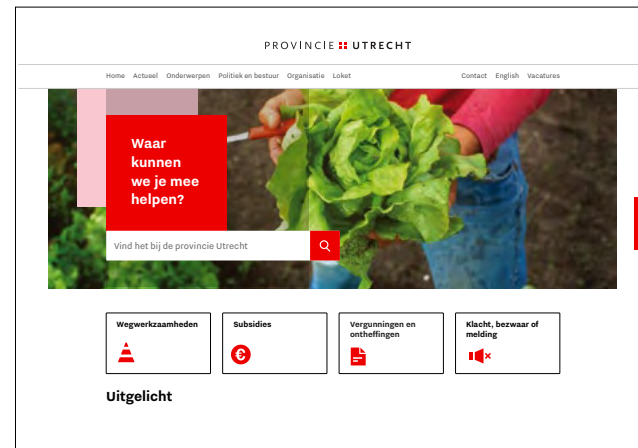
PROVINCIE UTRECHT

Home Actueel Onderwerpen Politiek en bestuur Organisatie Loket

Contact English Vacatures

Waar kunnen we je mee helpen?

Vind het bij de provincie Utrecht

Wegwerkzaamheden

Subsidies

Vergunningen en ontheffingen

Klacht, bezwaar of melding

Uitgelicht